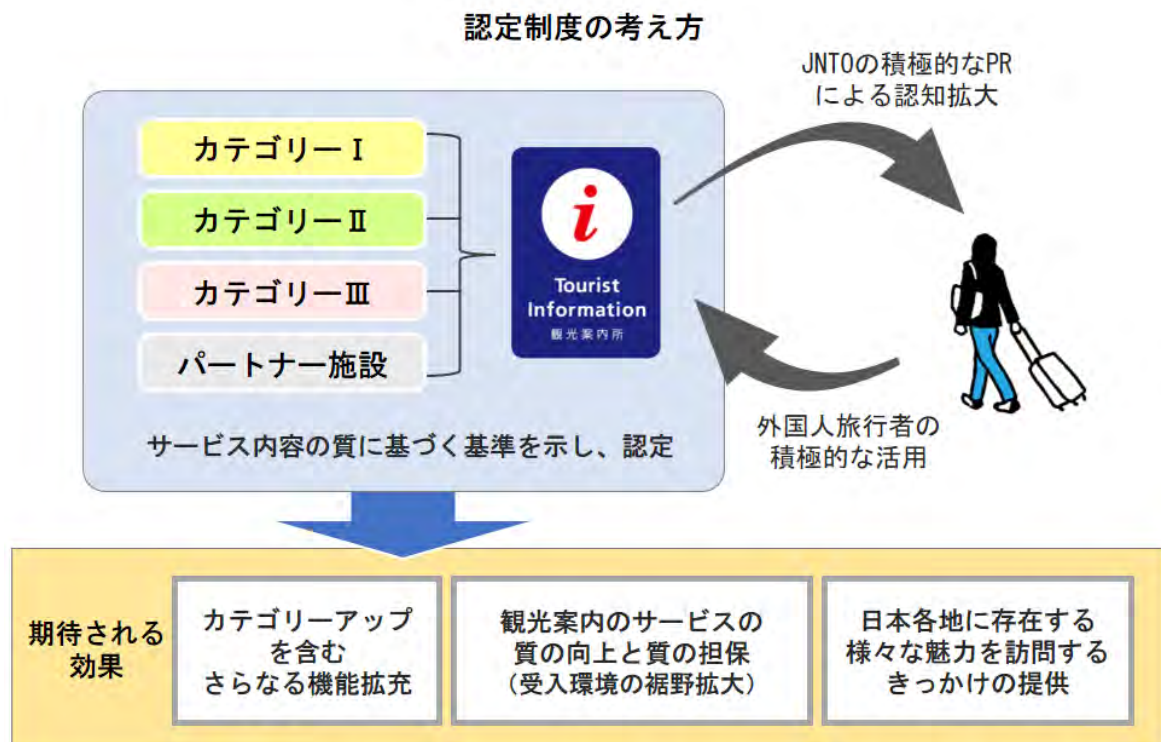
認定制度の考え方

カテゴリーⅠ

カテゴリーⅡ

カテゴリーⅢ

パートナー施設

i
Tourist Information
観光案内所

サービス内容の質に基づく基準を示し、認定

JNTOの積極的なPRによる認知拡大

外国人旅行者の積極的な活用

期待される効果

カテゴリーアップを含むさらなる機能拡充

観光案内のサービスの質の向上と質の担保（受入環境の裾野拡大）

日本各地に存在する様々な魅力を訪問するきっかけの提供